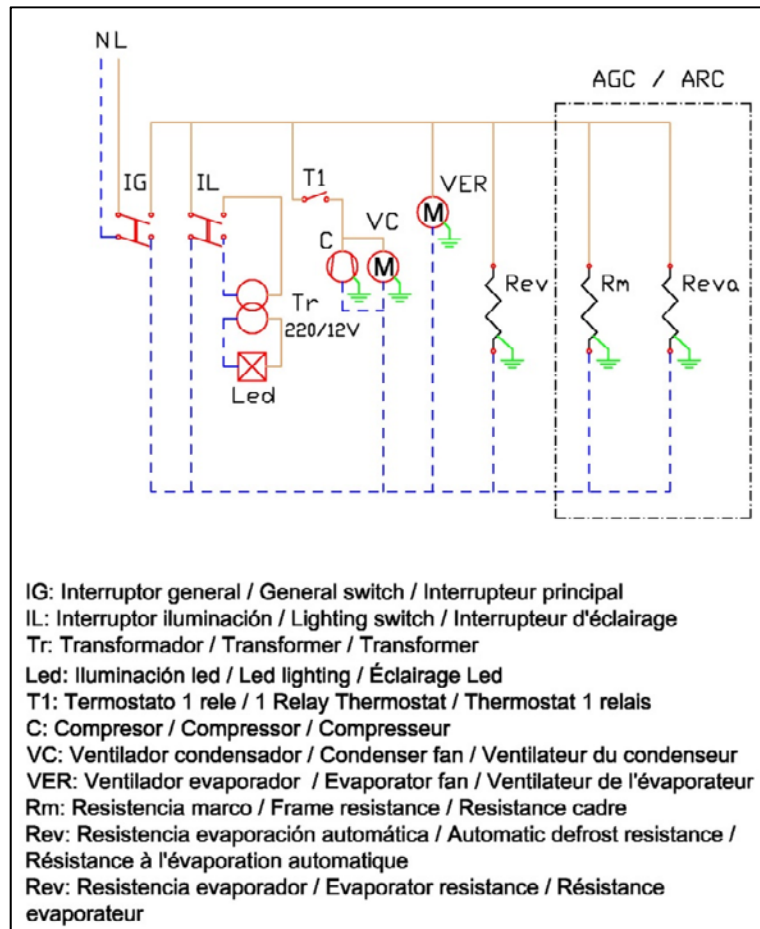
N L

AGC / ARC

IG

IL

T1

VER

M

VC

C

M

Tr

220/12V

Led

Rev

Rm

Reva

IG: Interruptor general / General switch / Interrupteur principal
IL: Interruptor iluminación / Lighting switch / Interrupteur d'éclairage
Tr: Transformador / Transformer / Transformer
Led: Iluminación led / Led lighting / Éclairage Led
T1: Termostato 1 rele / 1 Relay Thermostat / Thermostat 1 relais
C: Compresor / Compressor / Compresseur
VC: Ventilador condensador / Condenser fan / Ventilateur du condenseur
VER: Ventilador evaporador / Evaporator fan / Ventilateur de l'évaporateur
Rm: Resistencia marco / Frame resistance / Resistance cadre
Rev: Resistencia evaporación automática / Automatic defrost resistance / Résistance à l'évaporation automatique
Rev: Resistencia evaporador / Evaporator resistance / Résistance evaporateur